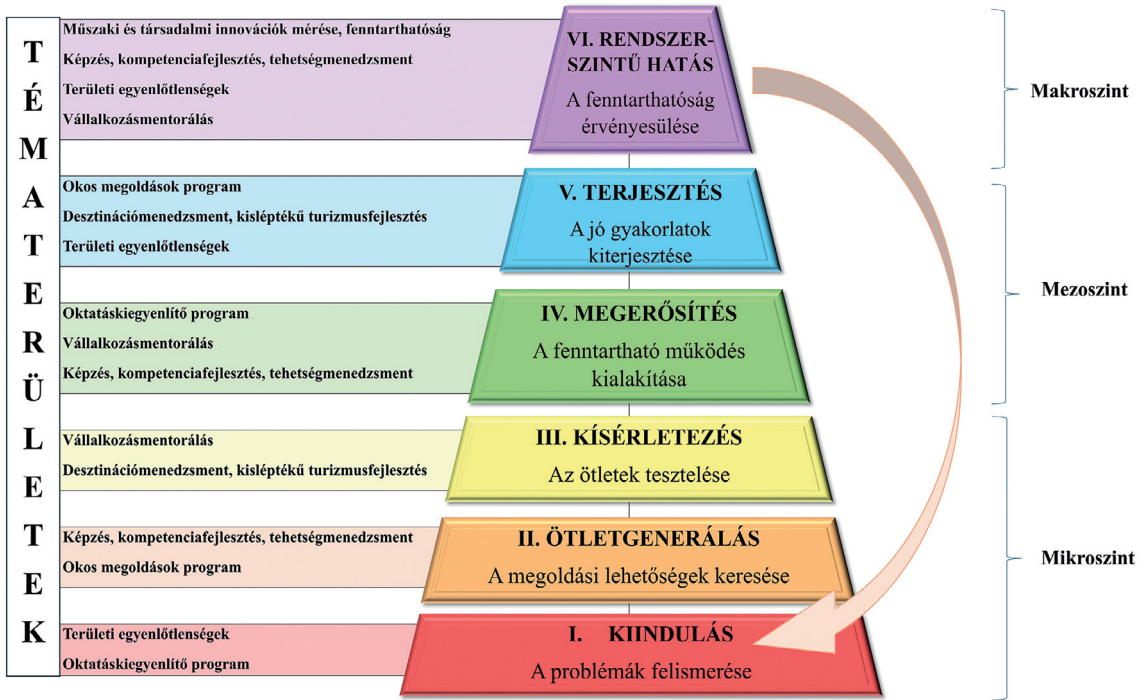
T
É
M
A
T
E
R
Ü
L
E
T
E
K

Műszaki és társadalmi innovációk mérése, fenntarthatóság
Képzés, kompetenciafejlesztés, tehetségmenedzsment
Területi egyenlőtlenségek
Vállalkozásmentorálás

VI. RENDSZERSZINTŰ HATÁS
A fenntarthatóság érvényesülése

Makroszint

Okos megoldások program
Desztinációmenedzsment, kisléptékű turizmusfejlesztés
Területi egyenlőtlenségek

V. TERJESZTÉS
A jó gyakorlatok kiterjesztése

Oktatáskiegyenlítő program
Vállalkozásmentorálás
Képzés, kompetenciafejlesztés, tehetségmenedzsment

IV. MEGERŐSÍTÉS
A fenntartható működés kialakítása

Mezoszint

Vállalkozásmentorálás
Desztinációmenedzsment, kisléptékű turizmusfejlesztés

III. KÍSÉRLETEZÉS
Az ötletek tesztelése

Képzés, kompetenciafejlesztés, tehetségmenedzsment
Okos megoldások program

II. ÖTLETGENERÁLÁS
A megoldási lehetőségek keresése

Mikroszint

Területi egyenlőtlenségek
Oktatáskiegyenlítő program

I. KIINDULÁS
A problémák felismerése